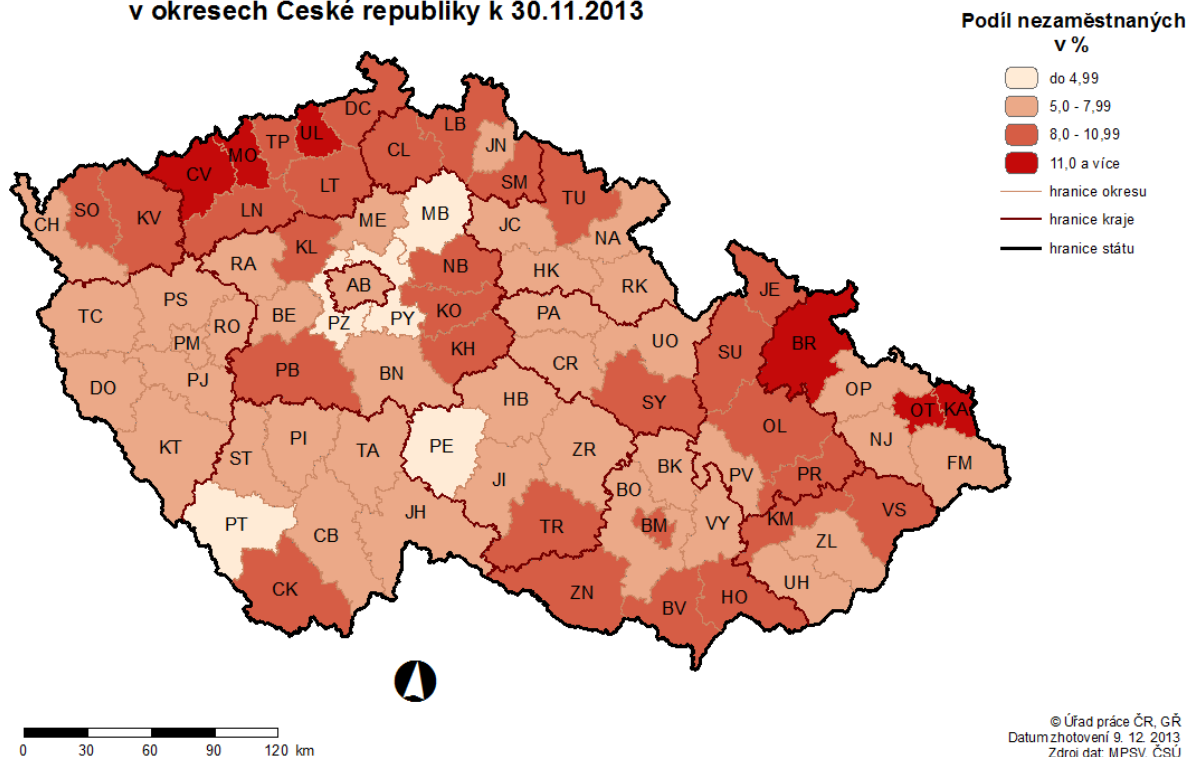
v okresech České republiky k 30.11.2013

Podíl nezaměstnaných v %

do 4,99
5,0 - 7,99
8,0 - 10,99
11,0 a více
hranice okresu
hranice kraje
hranice státu

DC
UL
TP
MO
LB
JN
CL
CV
SO
KV
LT
SM
TU
CH
LN
ME
MB
JC
NA
KL
RA
NB
HK
RK
AB
TC
PS
RO
BE
PZ
PY
KO
PA
JE
PM
PJ
KH
UO
CR
BR
SU
PB
BN
DO
HB
SY
OP
OT
KA
OL
NJ
KT
PI
TA
PE
ZR
BK
PV
ST
JI
BO
PR
FM
BM
VS
TR
VY
KM
PT
JH
CB
ZL
UH
CK
ZN
BV
HO

0 30 60 90 120 km

© Úřad práce ČR, GŘ
Datum zhotovení 9. 12. 2013
Zdroj dat: MPSV, ČSÚ